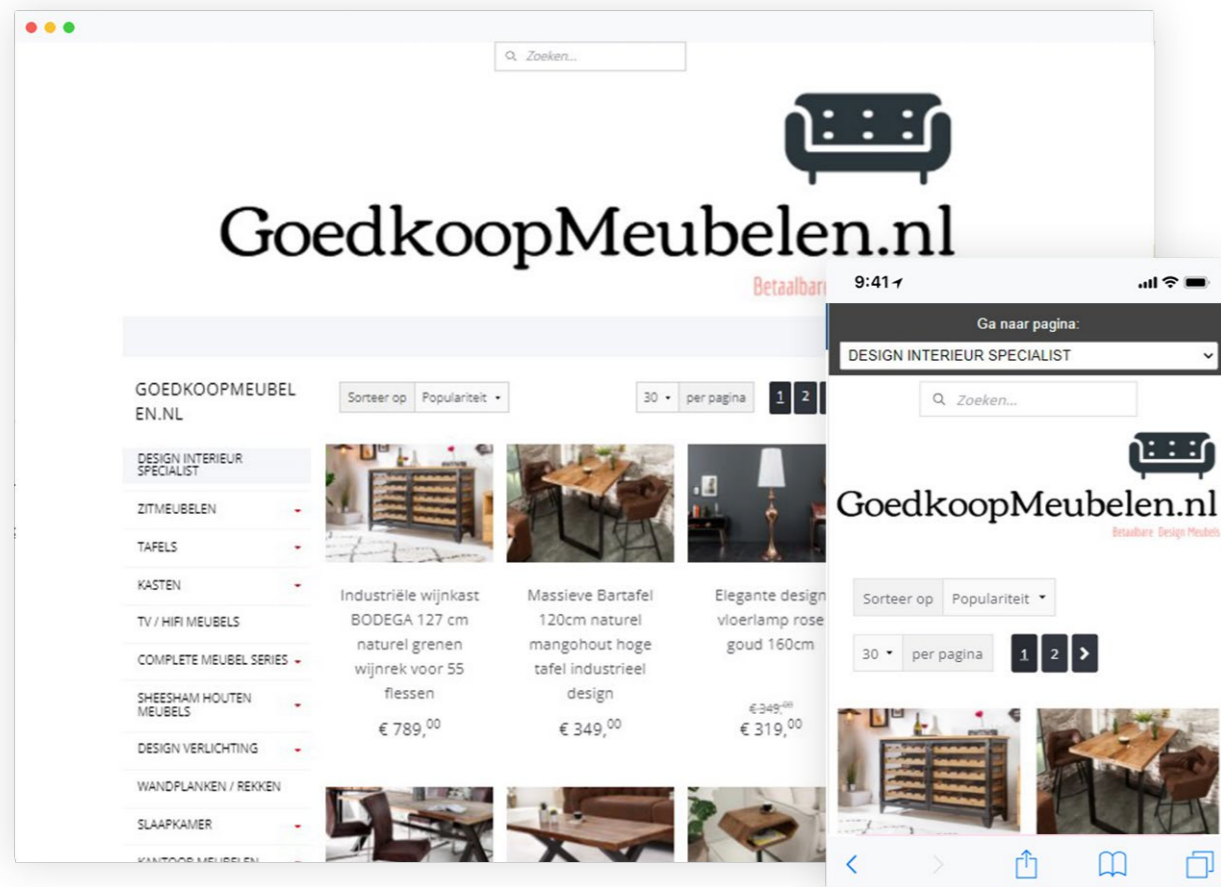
Zoeken...

GoedkoopMeubelen.nl

Betaalbare

GOEDKOOPMEUBELEN.NL

DESIGN INTERIEUR SPECIALIST

ZITMEUBELEN

TAFELS

KASTEN

TV / HIFI MEUBELS

COMPLETE MEUBEL SERIES

SHEESHAM HOUTEN MEUBELS

DESIGN VERLICHTING

WANDPLANKEN / REKKEN

SLAAPKAMER

KANTOOR MEUBELEN

Sorteer op | Populariteit

30 | per pagina

1 2

Industriële wijnkast BODEGA 127 cm naturel grenen wijnrek voor 55 flessen

€ 789,$^{00}$

Massieve Bartafel 120cm naturel mangohout hoge tafel industrieel design

€ 349,$^{00}$

Elegante design vloerlamp rose goud 160cm

€ 349,$^{00}$

€ 319,$^{00}$

9:41

Ga naar pagina:

DESIGN INTERIEUR SPECIALIST

Zoeken...

GoedkoopMeubelen.nl

Betaalbare Design Meubels

Sorteer op | Populariteit

30 | per pagina

1 2